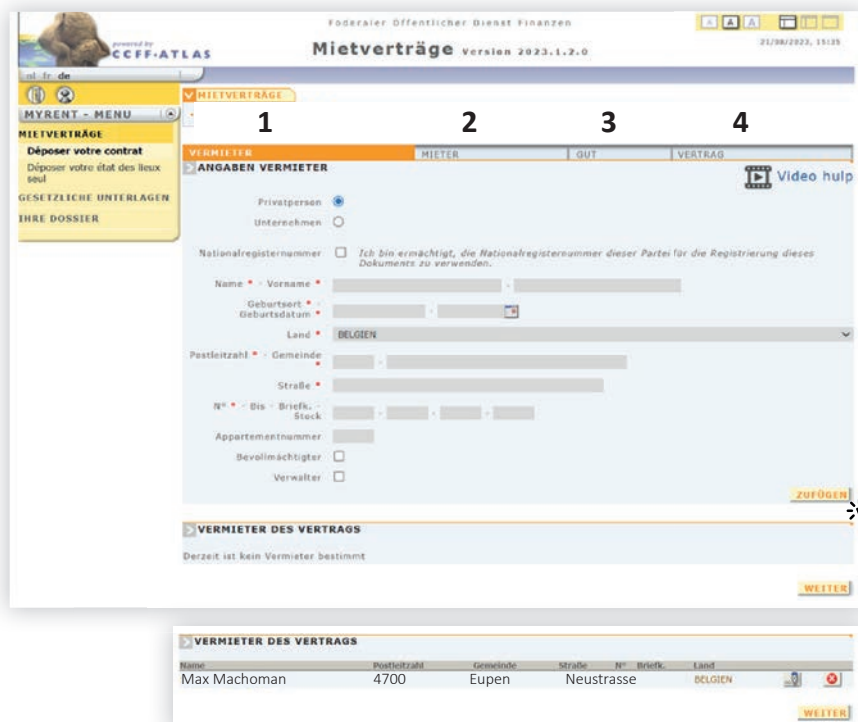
powered by
CCFF-ATLAS

Föderaler Öffentlicher Dienst Finanzen

Mietverträge Version 2023.1.2.0

A A A

21/08/2023, 15:35

nl fr de

MYRENT - MENU

MIETVERTRÄGE

Déposer votre contrat

Déposer votre état des lieux seul

GESETZLICHE UNTERLAGEN

IHRE DOSSIER

MIETVERTRÄGE

1 2 3 4

VERMIETER | MIETER | GUT | VERTRAG

ANGABEN VERMIETER

Video hulp

Privatperson

Unternehmen

Nationalregisternummer Ich bin ermächtigt, die Nationalregisternummer dieser Partei für die Registrierung dieses Dokuments zu verwenden.

Name * - Vorname *

Geburtsort * - Geburtsdatum *

Land * BELGIEN

Postleitzahl * - Gemeinde *

Straße *

N° * - Bis - Briefk. - Stock

Appartementnummer

Bevollmächtigter

Verwalter

ZUFÜGEN

VERMIETER DES VERTRAGS

Derzeit ist kein Vermieter bestimmt

WEITER

VERMIETER DES VERTRAGS

| Name | Postleitzahl | Gemeinde | Straße | N° | Briefk. | Land |
|---|---|---|---|---|---|---|
| Max Machoman | 4700 | Eupen | Neustrasse | | | BELGIEN |

WEITER